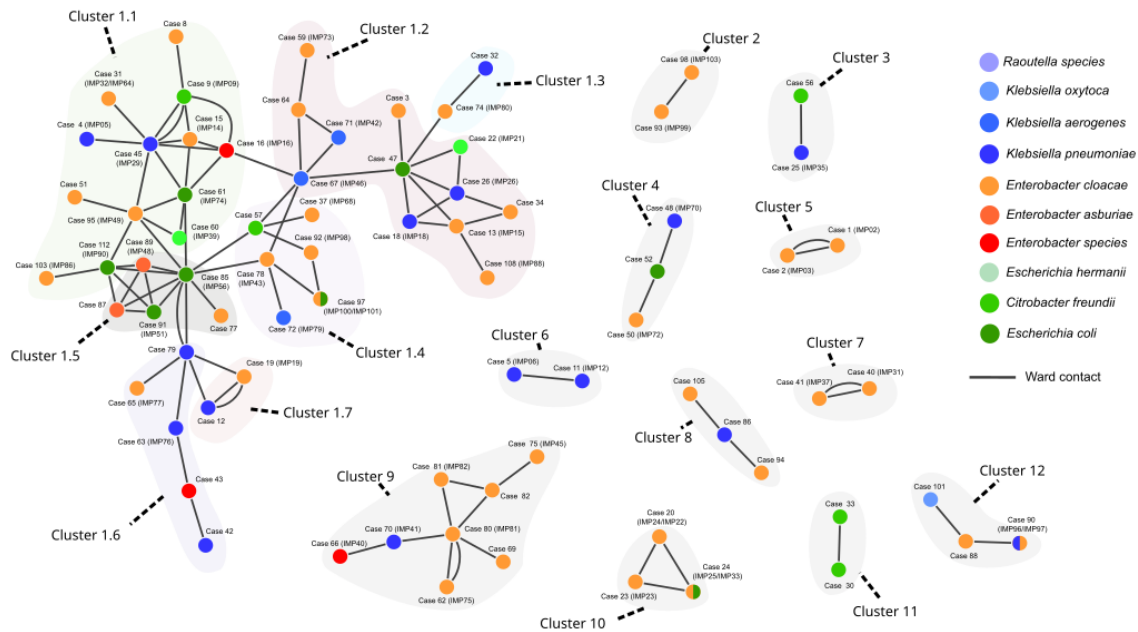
Cluster 1.1
Case 8
Case 31 (IMP32/IMP64)
Case 9 (IMP09)
Case 4 (IMP05)
Case 15 (IMP14)
Case 45 (IMP29)
Case 16 (IMP16)
Case 51
Case 61 (IMP74)
Case 95 (IMP49)
Case 60 (IMP39)
Case 112 (IMP90)
Case 89 (IMP48)
Case 103 (IMP86)
Case 85 (IMP56)
Case 87
Case 91 (IMP51)
Case 77
Cluster 1.5
Cluster 1.2
Case 59 (IMP73)
Case 64
Case 71 (IMP42)
Case 67 (IMP46)
Case 57
Case 37 (IMP68)
Case 92 (IMP98)
Case 78 (IMP43)
Case 97 (IMP100/IMP101)
Case 72 (IMP79)
Cluster 1.4
Case 32
Cluster 1.3
Case 3
Case 74 (IMP80)
Case 22 (IMP21)
Case 47
Case 26 (IMP26)
Case 34
Case 18 (IMP18)
Case 13 (IMP15)
Case 108 (IMP88)
Case 79
Case 19 (IMP19)
Case 65 (IMP77)
Case 12
Cluster 1.7
Case 63 (IMP76)
Case 43
Cluster 1.6
Case 42
Cluster 2
Case 98 (IMP103)
Case 93 (IMP99)
Cluster 3
Case 56
Case 25 (IMP35)
Cluster 4
Case 48 (IMP70)
Case 52
Case 50 (IMP72)
Cluster 5
Case 1 (IMP02)
Case 2 (IMP03)
Cluster 6
Case 5 (IMP06)
Case 11 (IMP12)
Cluster 7
Case 41 (IMP37)
Case 40 (IMP31)
Case 105
Case 86
Cluster 8
Case 94
Cluster 9
Case 75 (IMP45)
Case 81 (IMP82)
Case 82
Case 70 (IMP41)
Case 80 (IMP81)
Case 66 (IMP40)
Case 69
Case 62 (IMP75)
Case 20 (IMP24/IMP22)
Case 24 (IMP25/IMP33)
Case 23 (IMP23)
Cluster 10
Case 33
Case 30
Cluster 11
Cluster 12
Case 101
Case 90 (IMP96/IMP97)
Case 88
Raoutella species
Klebsiella oxytoca
Klebsiella aerogenes
Klebsiella pneumoniae
Enterobacter cloacae
Enterobacter asburiae
Enterobacter species
Escherichia hermanii
Citrobacter freundii
Escherichia coli
Ward contact